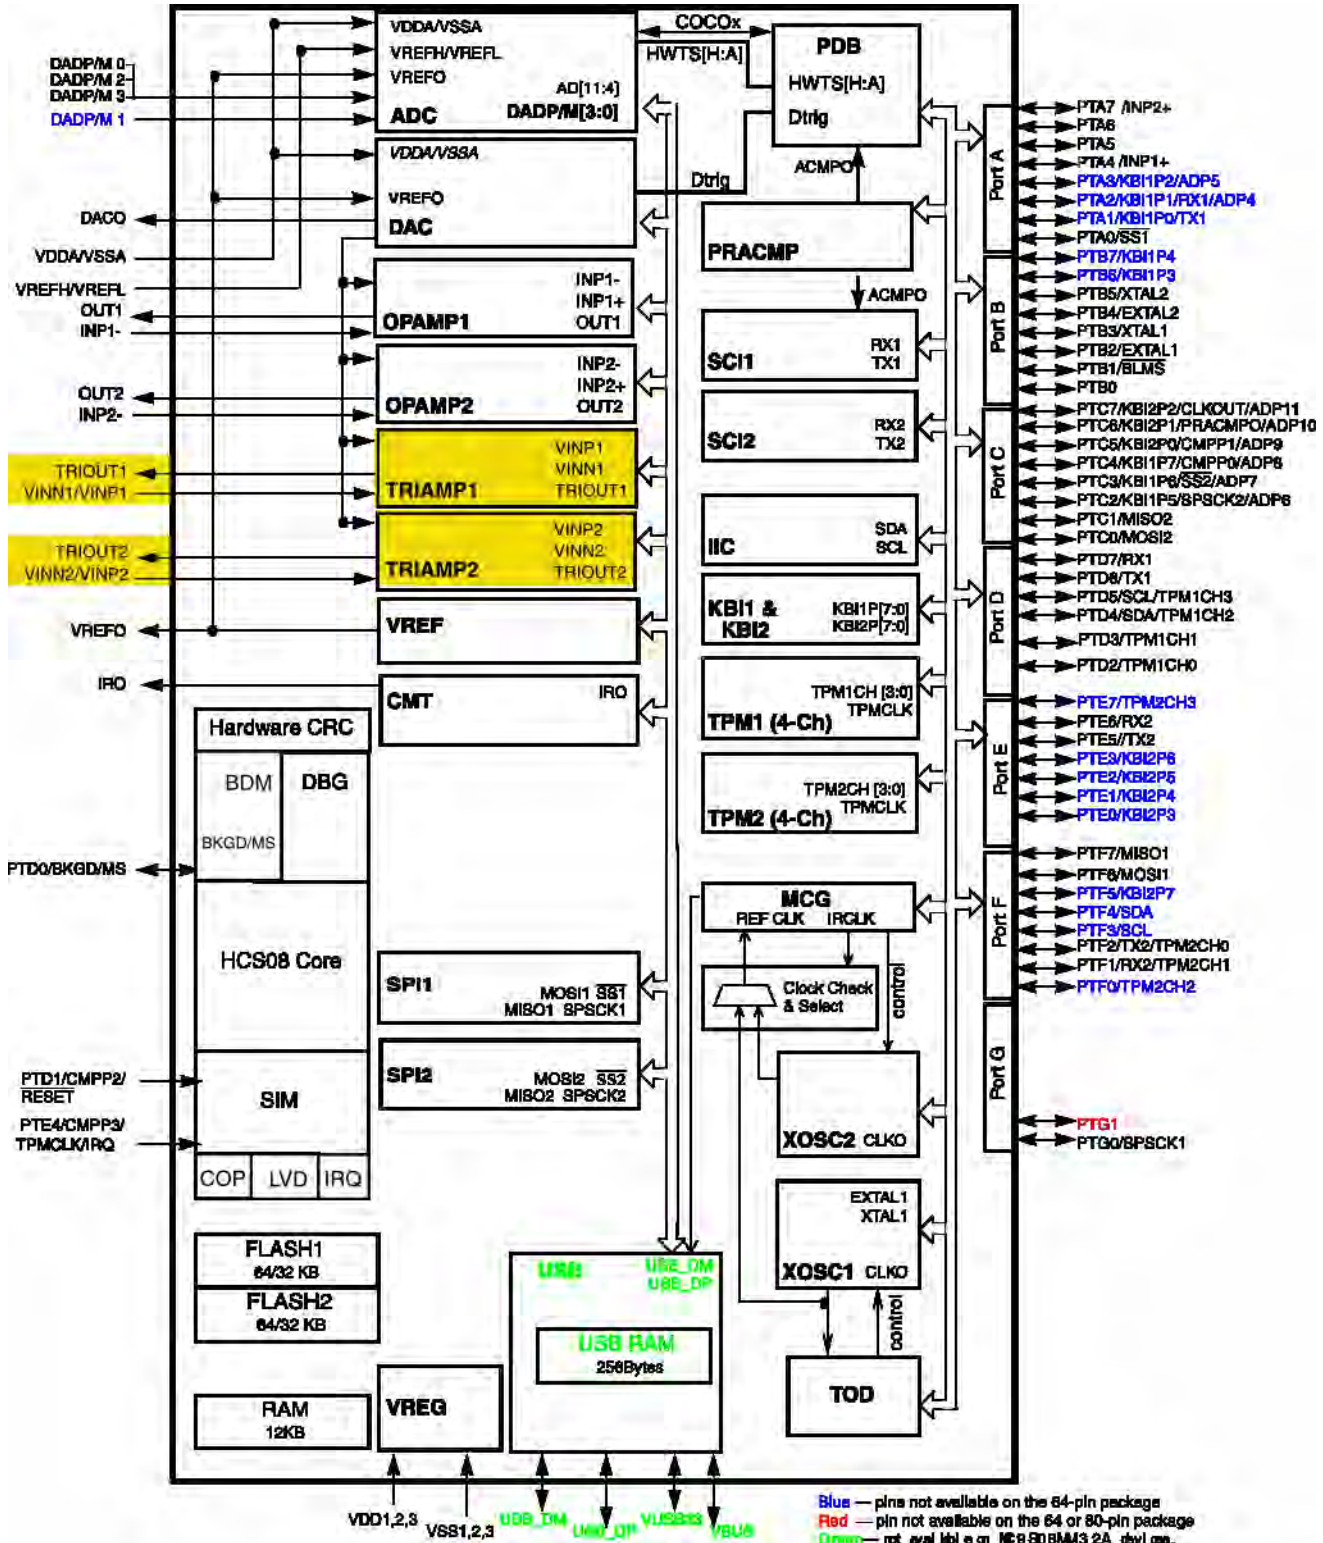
DADP/M 0
DADP/M 2
DADP/M 3
DADP/M 1
DACO
VDDA/VSSA
VREFH/VREFL
OUT1
INP1-
OUT2
INP2-
TRIOUT1
VINN1/VINP1
TRIOUT2
VINN2/VINP2
VREFO
IRO
PTD0/BKGD/MS
PTD1/CMPP2/RESET
PTE4/CMPP3/TPMCLK/IRQ

VDDA/VSSA
VREFH/VREFL
VREFO
AD[11:4]
ADC
DADP/M[3:0]

VDDA/VSSA
VREFO
DAC

INP1-
INP1+
OPAMP1
OUT1

INP2-
INP2+
OPAMP2
OUT2

VINP1
VINN1
TRIAMP1
TRIOUT1

VINP2
VINN2
TRIAMP2
TRIOUT2

VREF

CMT
IRO

Hardware CRC
BDM
DBG
BKGD/MS
HCS08 Core
SIM
COP
LVD
IRQ

FLASH1
64/32 KB
FLASH2
64/32 KB
RAM
12KB

SPI1
MOSI1 SS1
MISO1 SPSCK1

SPI2
MOSI2 SS2
MISO2 SPSCK2

VREG

USB
USB_DM
USB_DP
USB RAM
256Bytes

COCOx
HWTS[H:A]
PDB
HWTS[H:A]
Dtrig
Dtrig
ACMPO
PRACMP
ACMPO

SCI1
RX1
TX1

SCI2
RX2
TX2

IIC
SDA
SCL

KBI1 &
KBI2
KBI1P[7:0]
KBI2P[7:0]

TPM1CH [3:0]
TPMCLK
TPM1 (4-Ch)

TPM2CH [3:0]
TPMCLK
TPM2 (4-Ch)

MCG
REF CLK
IRCLK
Clock Check & Select
control
XOSC2 CLKO
EXTAL1
XTAL1
XOSC1 CLKO
control
TOD

Port A
Port B
Port C
Port D
Port E
Port F
Port G

PTA7 /INP2+
PTA6
PTA5
PTA4 /INP1+
PTA3/KBI1P2/ADP5
PTA2/KBI1P1/RX1/ADP4
PTA1/KBI1P0/TX1
PTA0/SS1
PTB7/KBI1P4
PTB6/KBI1P3
PTB5/XTAL2
PTB4/EXTAL2
PTB3/XTAL1
PTB2/EXTAL1
PTB1/BLMS
PTB0
PTC7/KBI2P2/CLKOUT/ADP11
PTC6/KBI2P1/PRACMPO/ADP10
PTC5/KBI2P0/CMPP1/ADP9
PTC4/KBI1P7/CMPP0/ADP8
PTC3/KBI1P6/SS2/ADP7
PTC2/KBI1P5/SPSCK2/ADP6
PTC1/MISO2
PTC0/MOSI2
PTD7/RX1
PTD6/TX1
PTD5/SCL/TPM1CH3
PTD4/SDA/TPM1CH2
PTD3/TPM1CH1
PTD2/TPM1CH0
PTE7/TPM2CH3
PTE6/RX2
PTE5//TX2
PTE3/KBI2P6
PTE2/KBI2P5
PTE1/KBI2P4
PTE0/KBI2P3
PTF7/MISO1
PTF6/MOSI1
PTF5/KBI2P7
PTF4/SDA
PTF3/SCL
PTF2/TX2/TPM2CH0
PTF1/RX2/TPM2CH1
PTF0/TPM2CH2
PTG1
PTG0/SPSCK1

VDD1,2,3
VSS1,2,3
USB_DM
USB_DP
VUSB33
VBUS

Blue — pins not available on the 64-pin package
Red — pin not available on the 64 or 80-pin package
Green — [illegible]